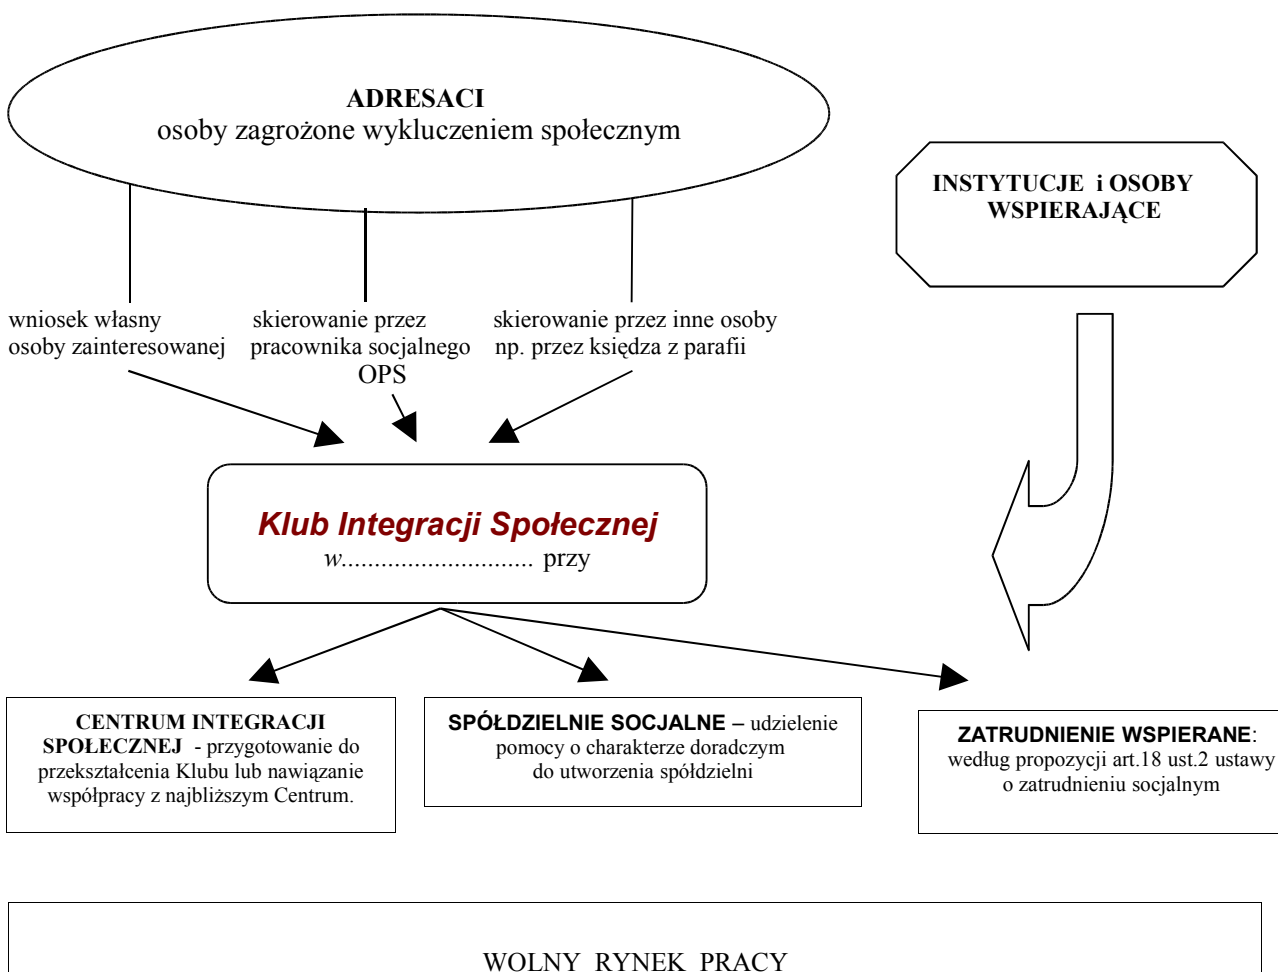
ADRESACI
osoby zagrożone wykluczeniem społecznym

INSTYTUCJE i OSOBY WSPIERAJĄCE

wniosek własny osoby zainteresowanej

skierowanie przez pracownika socjalnego OPS

skierowanie przez inne osoby np. przez księdza z parafii

Klub Integracji Społecznej
w............................ przy

CENTRUM INTEGRACJI SPOŁECZNEJ - przygotowanie do przekształcenia Klubu lub nawiązanie współpracy z najbliższym Centrum.

SPÓŁDZIELNIE SOCJALNE – udzielenie pomocy o charakterze doradczym do utworzenia spółdzielni

ZATRUDNIENIE WSPIERANE: według propozycji art.18 ust.2 ustawy o zatrudnieniu socjalnym

WOLNY RYNEK PRACY